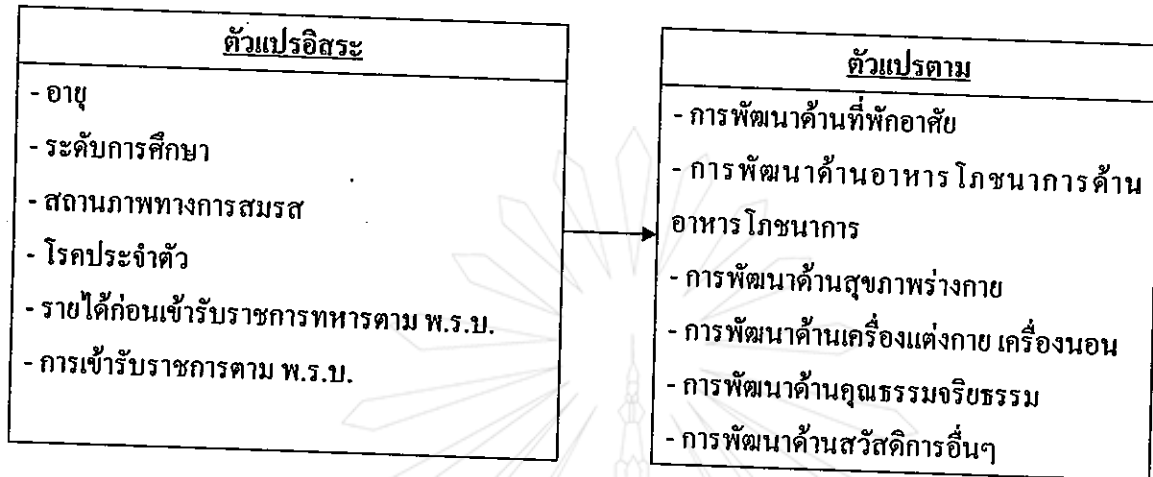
ตัวแปรอิสระ

- อายุ
- ระดับการศึกษา
- สถานภาพทางการสมรส
- โรคประจำตัว
- รายได้ก่อนเข้ารับราชการทหารตาม พ.ร.บ.
- การเข้ารับราชการตาม พ.ร.บ.

ตัวแปรตาม

- การพัฒนาด้านที่พักอาศัย
- การพัฒนาด้านอาหาร โภชนาการด้านอาหารโภชนาการ
- การพัฒนาด้านสุขภาพร่างกาย
- การพัฒนาด้านเครื่องแต่งกาย เครื่องนอน
- การพัฒนาด้านคุณธรรมจริยธรรม
- การพัฒนาด้านสวัสดิการอื่นๆ